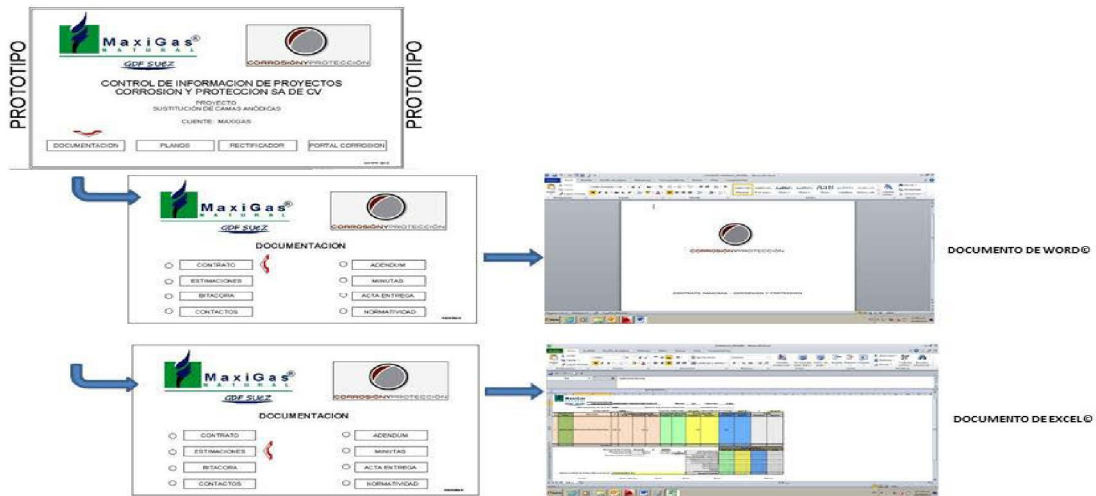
PROTOTIPO

MaxiGas® NATURAL
GDF SUEZ

CORROSIÓNYPROTECCIÓN

PROTOTIPO

CONTROL DE INFORMACION DE PROYECTOS
CORROSION Y PROTECCION SA DE CV

PROYECTO
SUSTITUCIÓN DE CAMAS ANÓDICAS

CLIENTE : MAXIGAS

DOCUMENTACION | PLANOS | RECTIFICADOR | PORTAL CORROSION

MaxiGas® NATURAL
GDF SUEZ

CORROSIÓNYPROTECCIÓN

DOCUMENTACION

CONTRATO
ESTIMACIONES
BITACORA
CONTACTOS
ADENDUM
MINUTAS
ACTA ENTREGA
NORMATIVIDAD

CORROSIÓNYPROTECCIÓN

DOCUMENTO DE WORD©

MaxiGas® NATURAL
GDF SUEZ

CORROSIÓNYPROTECCIÓN

DOCUMENTACION

CONTRATO
ESTIMACIONES
BITACORA
CONTACTOS
ADENDUM
MINUTAS
ACTA ENTREGA
NORMATIVIDAD

DOCUMENTO DE EXCEL©